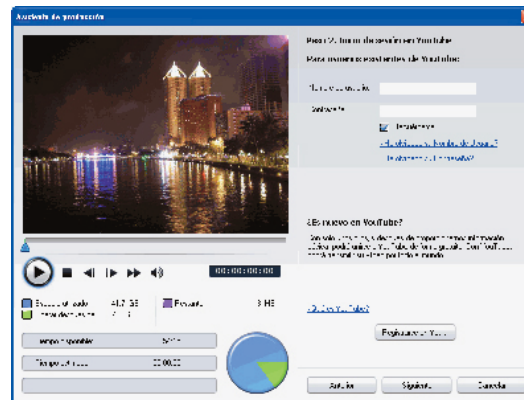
Asistente de producción

Paso 2: Inicio de sesión en YouTube

Para usuarios existentes de YouTube:

Nombre de usuario

Contraseña

Recordarme

¿Ha olvidado su nombre de usuario o la contraseña?

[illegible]

¿Es nuevo en YouTube?

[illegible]

00:00:00:00

Espacio utilizado 41,7 GB
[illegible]

Espacio 3 MB

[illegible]

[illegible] 00:00:00

¿Qué es YouTube?

Registrarse en YouTube

Anterior

Siguiente

Cancelar